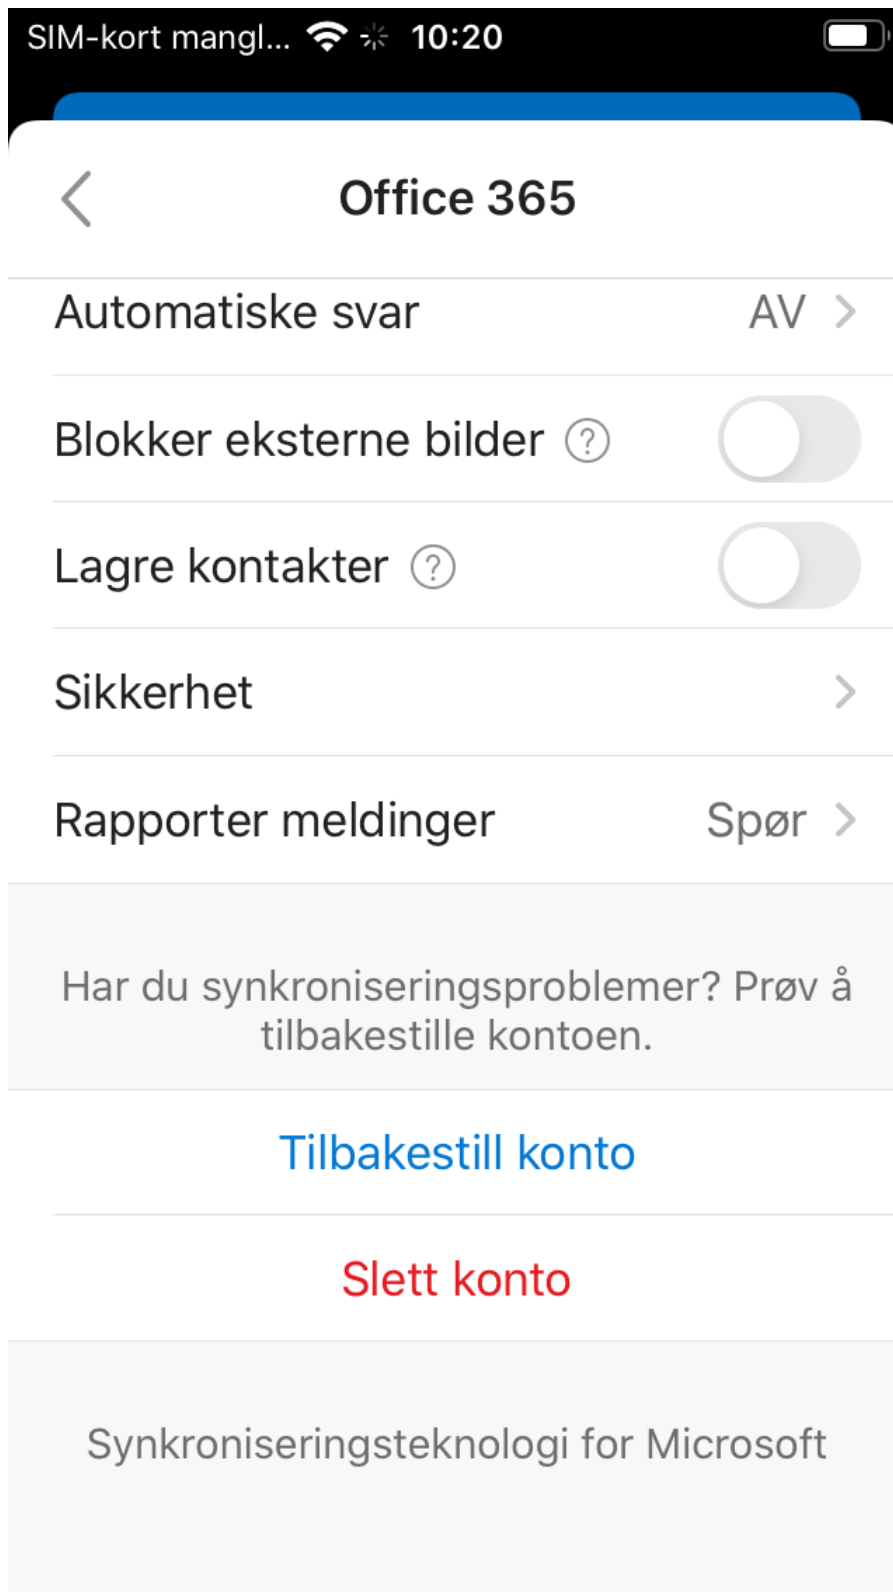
SIM-kort mangl... 10:20

Office 365

Automatiske svar AV

Blokker eksterne bilder ?

Lagre kontakter ?

Sikkerhet

Rapporter meldinger Spør

Har du synkroniseringsproblemer? Prøv å tilbakestille kontoen.

Tilbakestill konto

Slett konto

Synkroniseringsteknologi for Microsoft